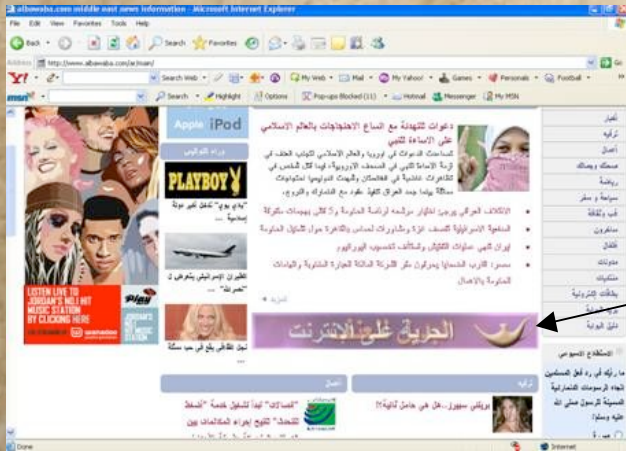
albawaba.com middle east news information - Microsoft Internet Explorer

File Edit View Favorites Tools Help

Back Search Favorites

Address http://www.albawaba.com/ar/main/

Y! Search Web My Web Mail My Yahoo! Games Personals Football

msn Search Highlight Options Pop-ups Blocked (11) Hotmail Messenger My MSN

Apple iPod

وراء الوجوه

PLAYBOY

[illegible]

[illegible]

LISTEN LIVE TO JORDAN'S NO.1 HIT MUSIC STATION BY CLICKING HERE

play 99.6 JORDAN'S NO.1 HIT MUSIC STATION

دعوات للتهدئة مع اتساع الاحتجاجات بالعالم الاسلامي على الاساءة للنبي

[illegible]

الجريدة على الانترنت

أخبار

تركيه

أعمال

صحتك وجمالك

رياضة

سياحة و سفر

فن وثقافة

مسلسلات

أطفال

منوعات

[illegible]

بطاقات الكترونية

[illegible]

دليل البوابة

الاستفتاء الأسبوعي

ما رأيك في رد فعل المسلمين اتجاه الرسومات الكاريكاتورية المسيئة للرسول صلى الله عليه وسلم؟

أعمال

تركيه

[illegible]

Done

Internet